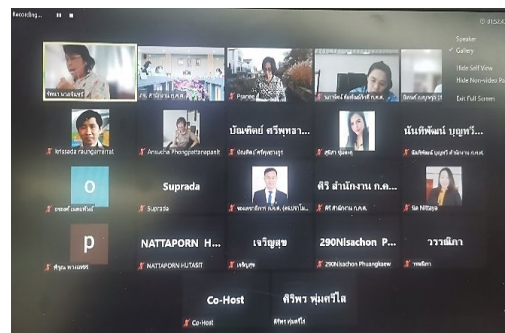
Recording...

Speaker
Gallery
Hide Self View
Hide Non-video Pa
Exit Full Screen

Pannee

บัณฑิตย์ ตรีพุทธ...

นันทิพัฒน์ บุญทวี...

Krissada rsungsamrat

Anuscha Phongpattanapanit

บัณฑิตย์ ตรีพุทธานุรัก

สุนิสา ชุ่มแสง

นันทิพัฒน์ บุญทวี สำนักงาน ก.ค.ศ.

O

Suprada

ศิริ สำนักงาน ก.ค...

Suprada

ศิริ สำนักงาน ก.ค.ศ.

Nittaya

P

NATTAPORN H...

เจริญสุข

290Nisachon P...

วรวณิกา

NATTAPORN HUTASIT

เจริญสุข

290Nisachon Phuangkaew

วรวณิกา

Co-Host

ศิริพร พุ่มศรีใส

Co-Host

ศิริพร พุ่มศรีใส